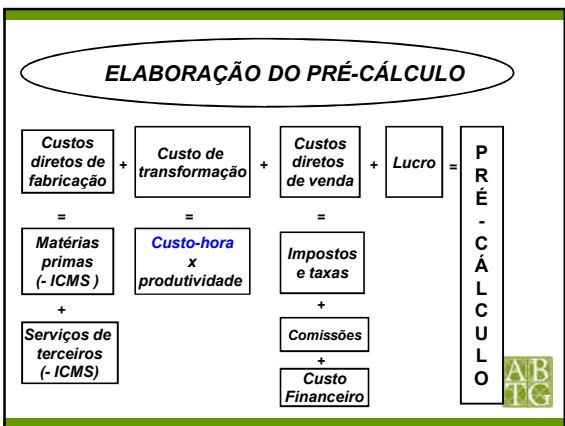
ELABORAÇÃO DO PRÉ-CÁLCULO

Custos diretos de fabricação + Custo de transformação + Custos diretos de venda + Lucro = PRÉ-CÁLCULO

=

Matérias primas (- ICMS )

+

Serviços de terceiros (- ICMS)

=

Custo-hora x produtividade

=

Impostos e taxas

+

Comissões

+

Custo Financeiro

ABTG